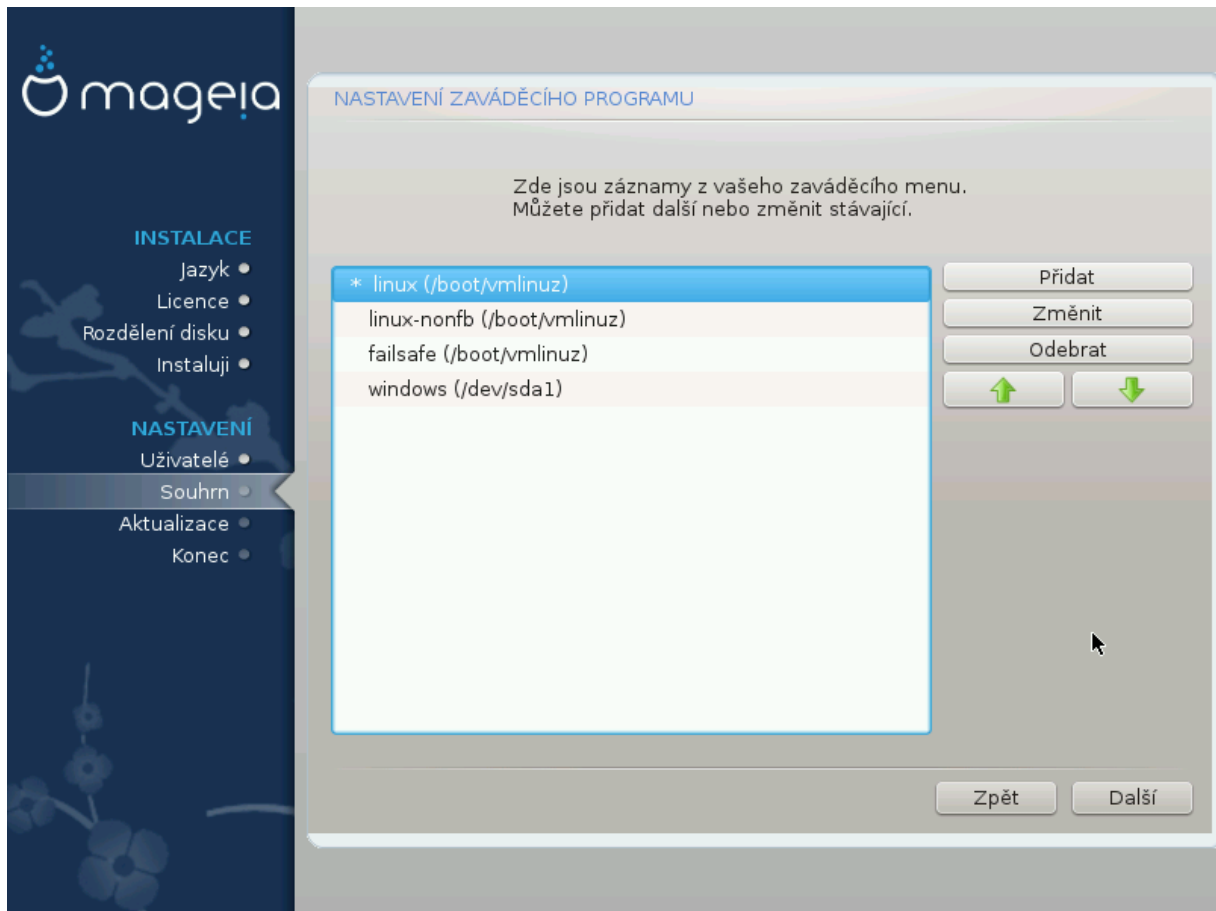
mageia

INSTALACE
Jazyk
Licence
Rozdělení disku
Instaluji

NASTAVENÍ
Uživatelé
Souhrn
Aktualizace
Konec

NASTAVENÍ ZAVÁDĚCÍHO PROGRAMU

Zde jsou záznamy z vašeho zaváděcího menu.
Můžete přidat další nebo změnit stávající.

* linux (/boot/vmlinuz)
linux-nonfb (/boot/vmlinuz)
failsafe (/boot/vmlinuz)
windows (/dev/sda1)

Přidat
Změnit
Odebrat

Zpět
Další